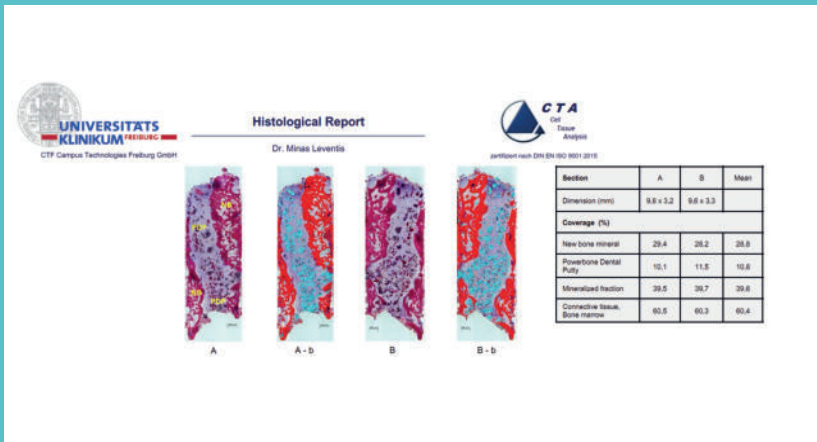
UNIVERSITÄTS KLINIKUM FREIBURG

CTF Campus Technologies Freiburg GmbH

Histological Report

Dr. Minas Leventis

CTA Cell Tissue Analysis

zertifiziert nach DIN EN ISO 9001:2015

NB

PDP

NB

PDP

A

A - b

B

B - b

| Section | A | B | Mean |
|---|---|---|---|
| Dimension (mm) | 9,6 x 3,2 | 9,6 x 3,3 | |
| Coverage (%) | | | |
| New bone mineral | 29,4 | 28,2 | 28,8 |
| Powerbone Dental Putty | 10,1 | 11,5 | 10,8 |
| Mineralized fraction | 39,5 | 39,7 | 39,6 |
| Connective tissue, Bone marrow | 60,5 | 60,3 | 60,4 |